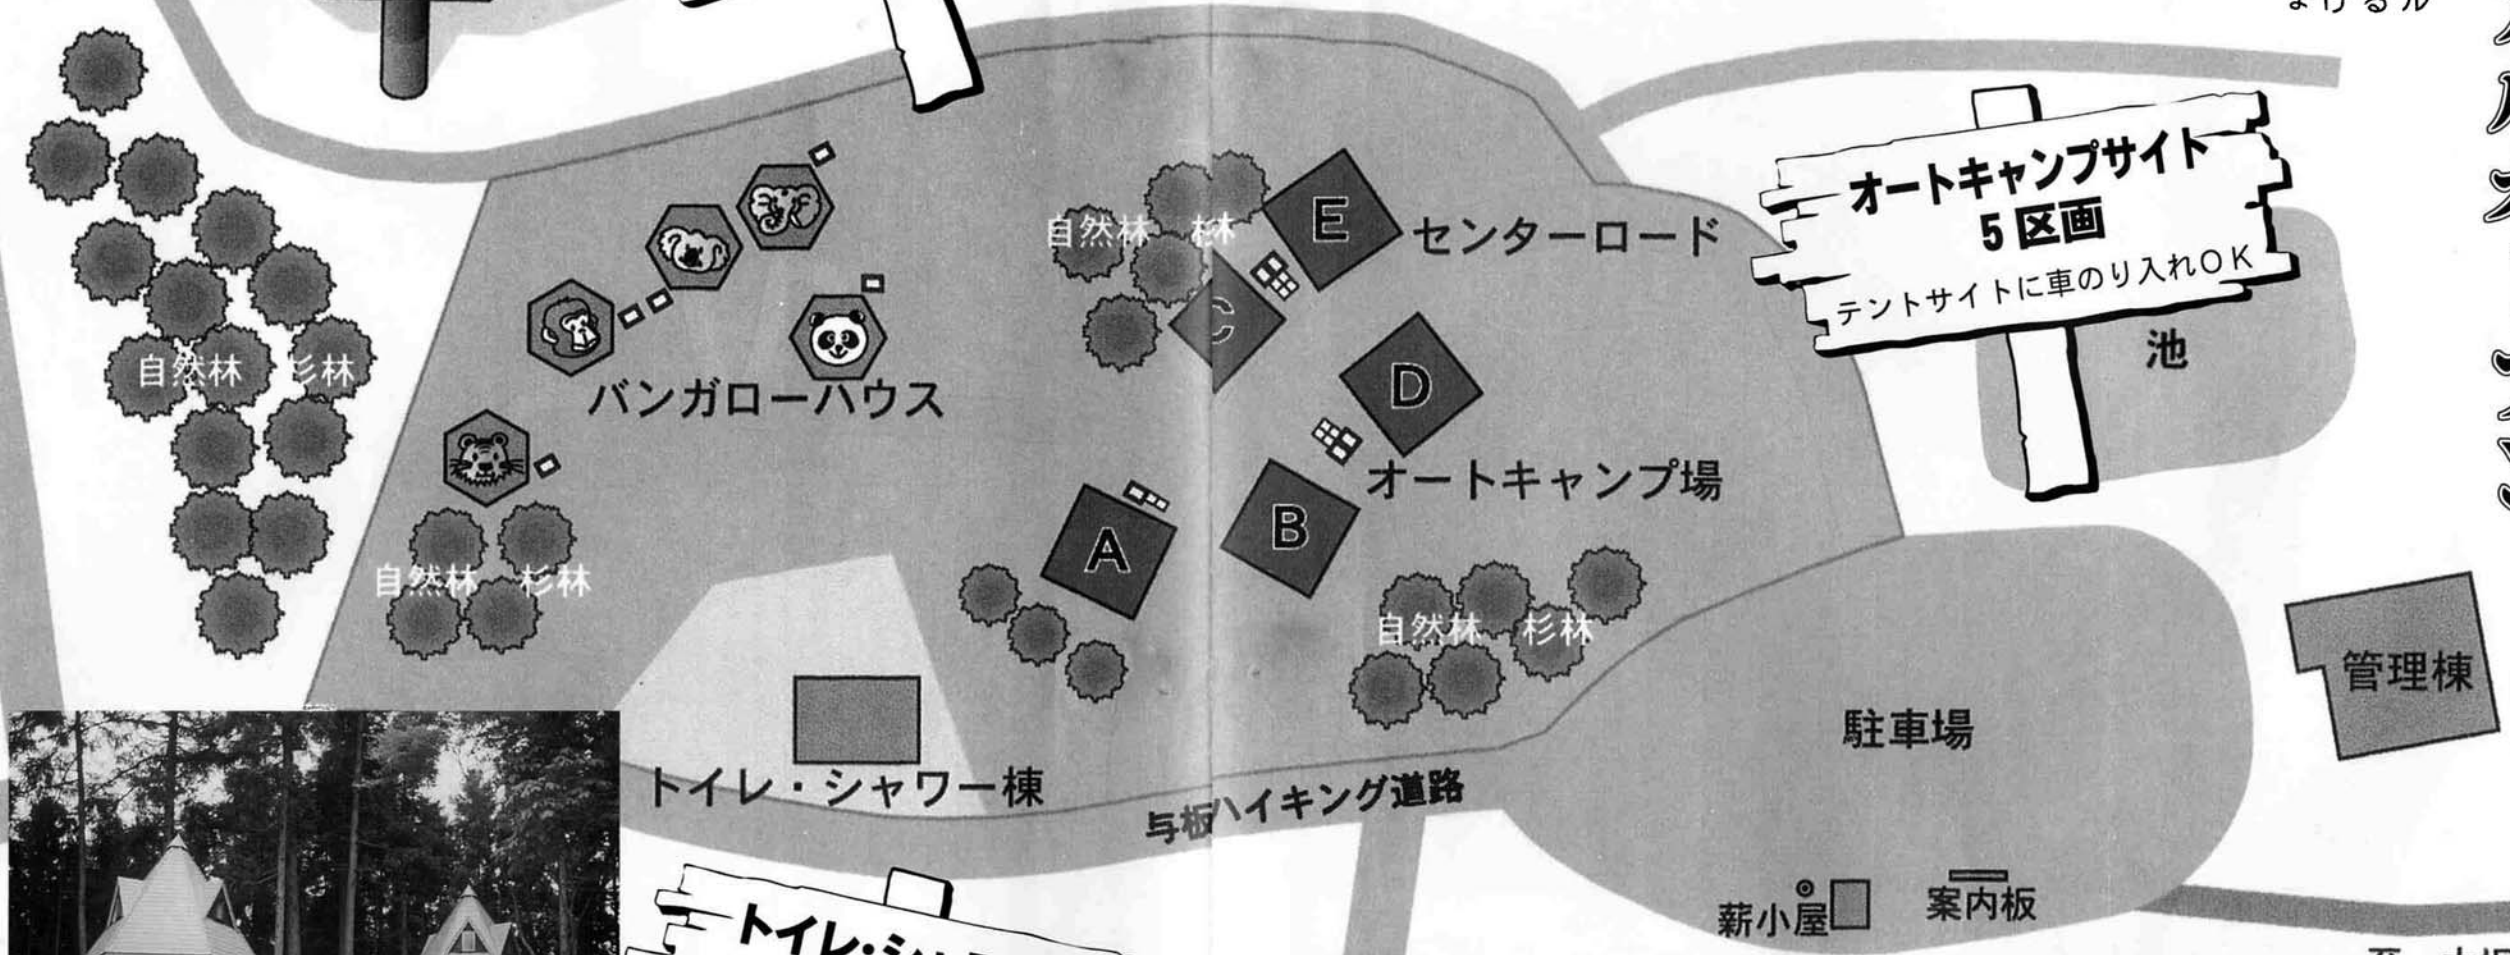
オートキャンプサイト
5区画
テントサイトに車のり入れOK

池

自然林 杉林

バンガローハウス

自然林 杉林

自然林 杉林

E
センターロード

C

D

オートキャンプ場

A

B

自然林 杉林

管理棟

駐車場

トイレ・シャワー棟

与板ハイキング道路

薪小屋

案内板

トイレ・シ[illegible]